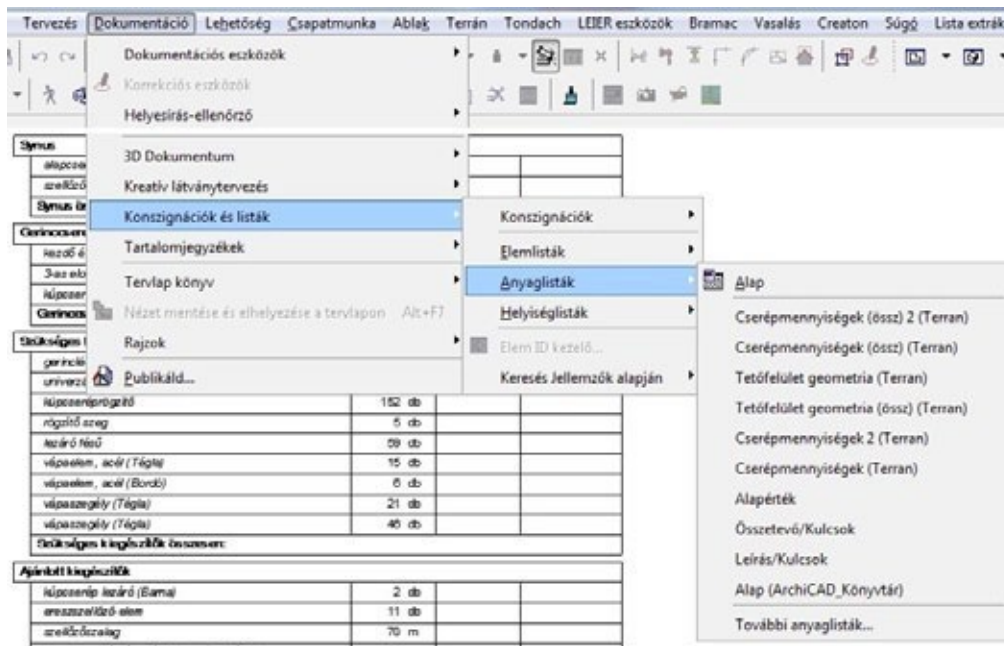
Tervezés Dokumentáció Lehetőség Csapatmunka Ablak Terrán Tondach LEIER eszközök Bramac Vasalás Creaton Súgó Lista extrák

Dokumentációs eszközök
Korrekciós eszközök
Helyesírás-ellenőrző
3D Dokumentum
Kreatív látványtervezés
Konszignációk és listák
Tartalomjegyzékek
Tervlap könyv
Nézet mentése és elhelyezése a tervlapon Alt+F7
Rajzok
Publikáld...

Konszignációk
Elemlisták
Anyaglisták
Helyiséglisták
Elem ID kezelő...
Keresés Jellemzők alapján

Alap
Cserépmennyiségek (össz) 2 (Terran)
Cserépmennyiségek (össz) (Terran)
Tetőfelület geometria (Terran)
Tetőfelület geometria (össz) (Terran)
Cserépmennyiségek 2 (Terran)
Cserépmennyiségek (Terran)
Alapérték
Összetevő/Kulcsok
Leírás/Kulcsok
Alap (ArchiCAD_Könyvtár)
További anyaglisták...

| Synus | | | |
|---|---|---|---|
| alapcse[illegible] | | | |
| szellőző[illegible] | | | |
| Synus ö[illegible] | | | |
| Gerinccse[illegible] | | | |
| kezdő é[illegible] | | | |
| 3-as elo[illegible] | | | |
| kúpcser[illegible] | | | |
| Gerincc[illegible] | | | |
| Szükséges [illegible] | | | |
| gerincle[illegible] | | | |
| univerz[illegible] | | | |
| kúpcseréprögzítő | 152 db | | |
| rögzítő szeg | 5 db | | |
| lezáró fésű | 59 db | | |
| vápaelem, acél (Tégla) | 15 db | | |
| vápaelem, acél (Bordó) | 6 db | | |
| vápaszegély (Tégla) | 21 db | | |
| vápaszegély (Tégla) | 46 db | | |
| Szükséges kiegészítők összesen: | | | |
| Ajánlott kiegészítők | | | |
| kúpcserép lezáró (Barna) | 2 db | | |
| ereszszellőző elem | 11 db | | |
| szellőzőszalag | 70 m | | |